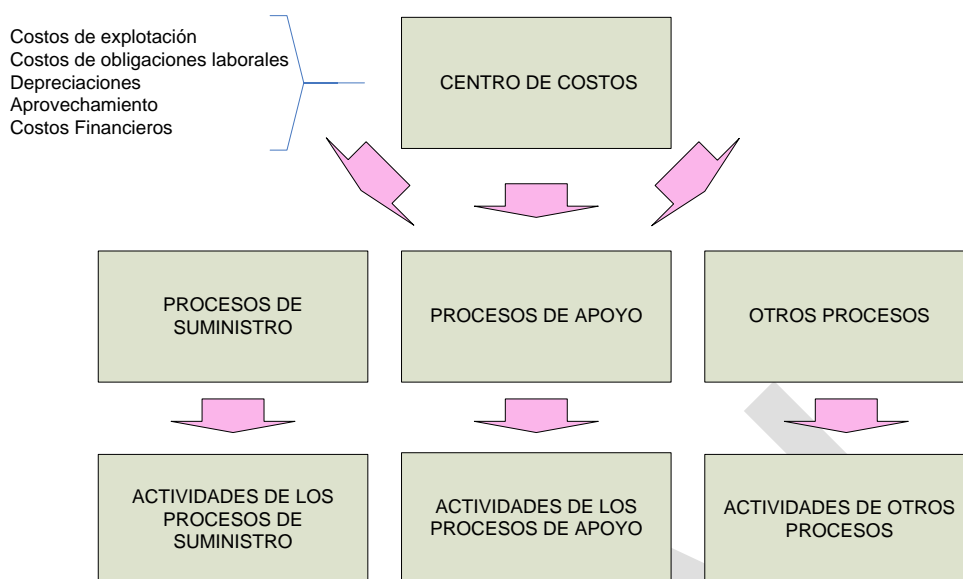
Costos de explotación
Costos de obligaciones laborales
Depreciaciones
Aprovechamiento
Costos Financieros

CENTRO DE COSTOS

PROCESOS DE SUMINISTRO

PROCESOS DE APOYO

OTROS PROCESOS

ACTIVIDADES DE LOS PROCESOS DE SUMINISTRO

ACTIVIDADES DE LOS PROCESOS DE APOYO

ACTIVIDADES DE OTROS PROCESOS